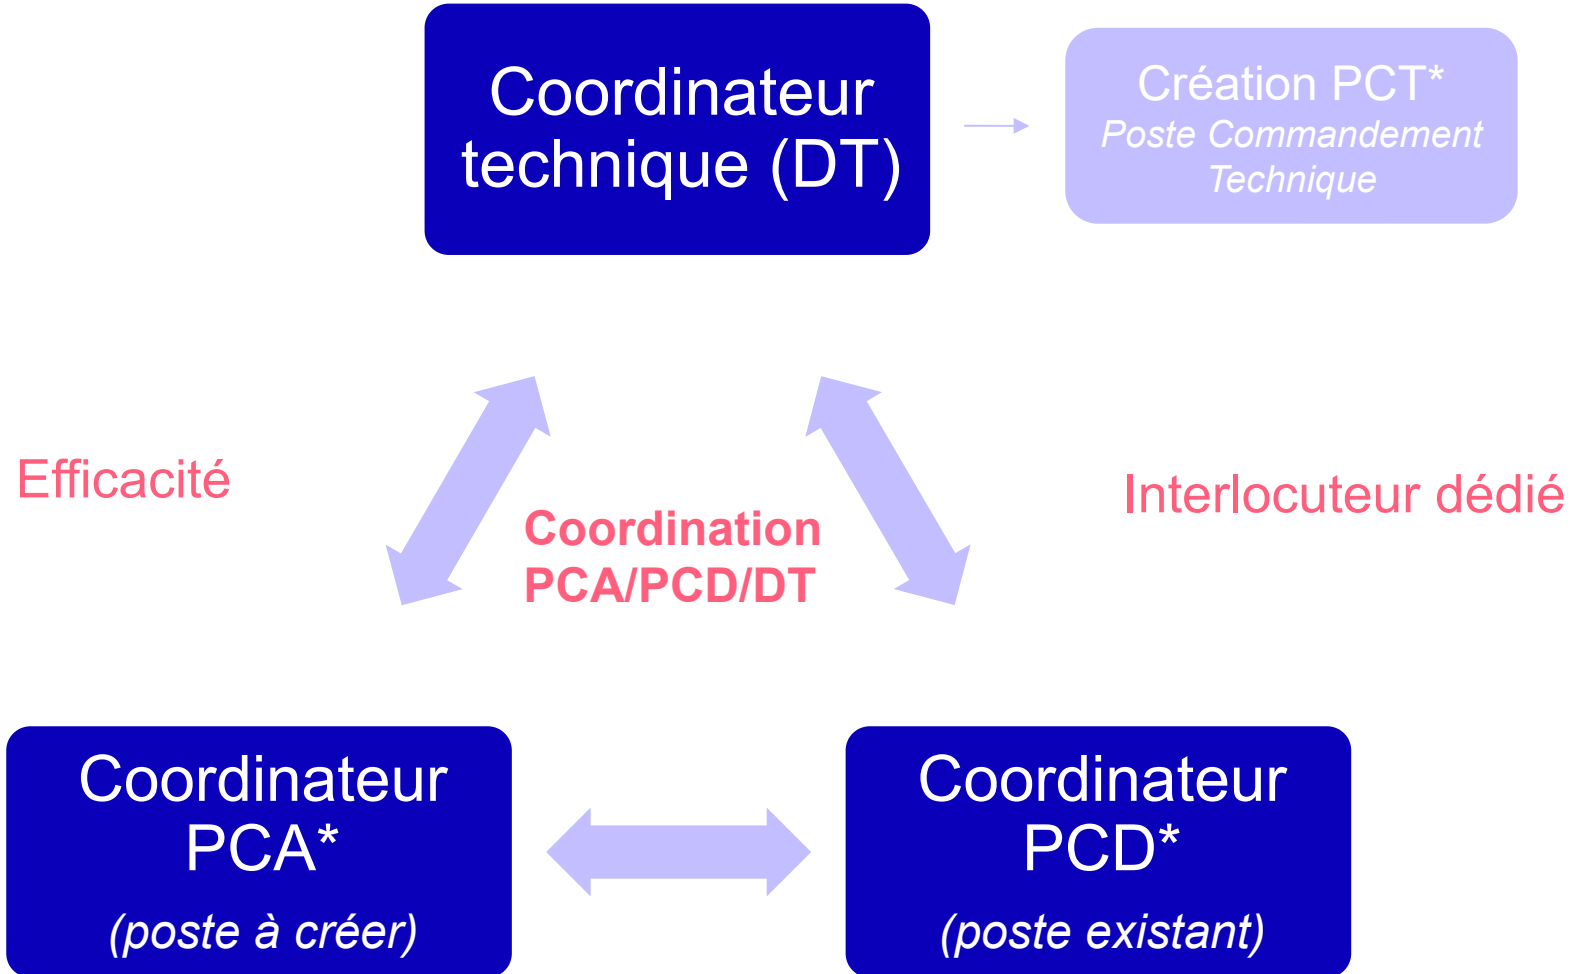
Coordinateur technique (DT)

Création PCT*
*Poste Commandement Technique*

Efficacité

Coordination PCA/PCD/DT

Interlocuteur dédié

Coordinateur PCA*
*(poste à créer)*

Coordinateur PCD*
*(poste existant)*